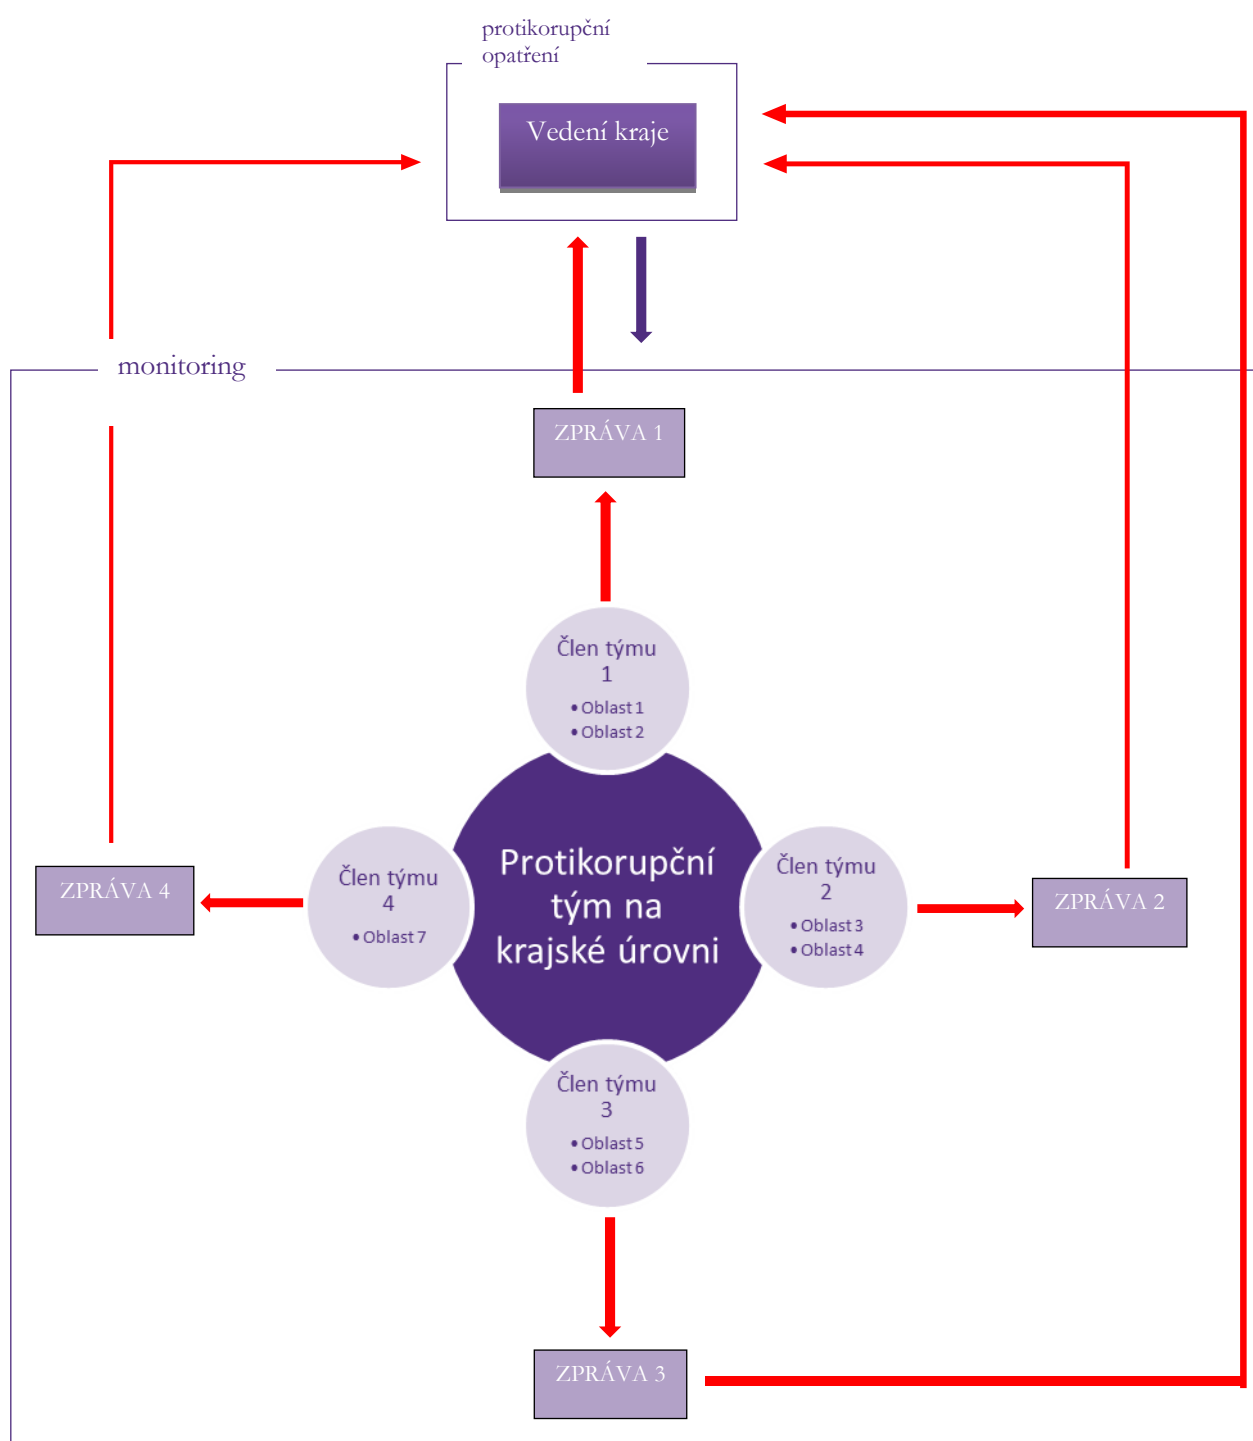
protikorupční opatření

Vedení kraje

monitoring

ZPRÁVA 1

Člen týmu 1
• Oblast 1
• Oblast 2

ZPRÁVA 4

Člen týmu 4
• Oblast 7

Protikorupční tým na krajské úrovni

Člen týmu 2
• Oblast 3
• Oblast 4

ZPRÁVA 2

Člen týmu 3
• Oblast 5
• Oblast 6

ZPRÁVA 3